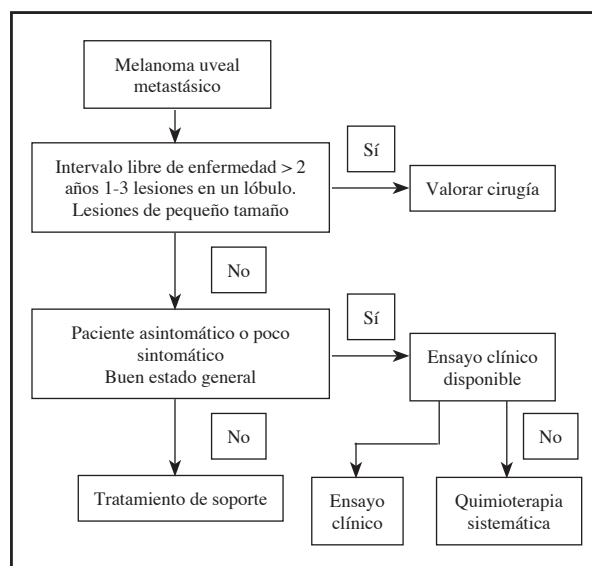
Melanoma uveal metastásico

Intervalo libre de enfermedad > 2 años 1-3 lesiones en un lóbulo. Lesiones de pequeño tamaño

Sí

Valorar cirugía

No

Paciente asintomático o poco sintomático
Buen estado general

Sí

Ensayo clínico disponible

No

Tratamiento de soporte

No

Ensayo clínico

Quimioterapia sistemática